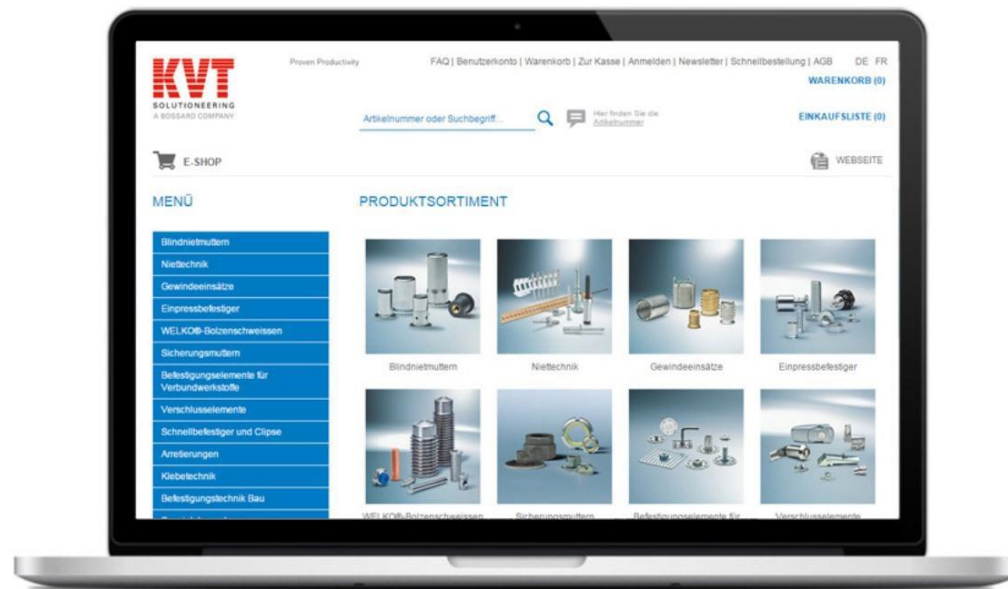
KVT
SOLUTIONEERING
A BOSSARD COMPANY

Proven Productivity

FAQ | Benutzerkonto | Warenkorb | Zur Kasse | Anmelden | Newsletter | Schnellbestellung | AGB DE FR

WARENKORB (0)

Artikelnummer oder Suchbegriff...

Hier finden Sie die Artikelnummer

EINKAUFSLISTE (0)

E-SHOP

WEBSEITE

MENÜ

Blindnietmuttern
Niettechnik
Gewindeeinsätze
Einpressbefestiger
WELKO®-Bolzenschweissen
Sicherungsmuttern
Befestigungselemente für Verbundwerkstoffe
Verschlusselemente
Schnellbefestiger und Clipse
Arretierungen
Klebetechnik
Befestigungstechnik Bau
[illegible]

PRODUKTSORTIMENT

Blindnietmuttern
Niettechnik
Gewindeeinsätze
Einpressbefestiger
WELKO®-Bolzenschweissen
Sicherungsmuttern
Befestigungselemente für
Verschlusselemente